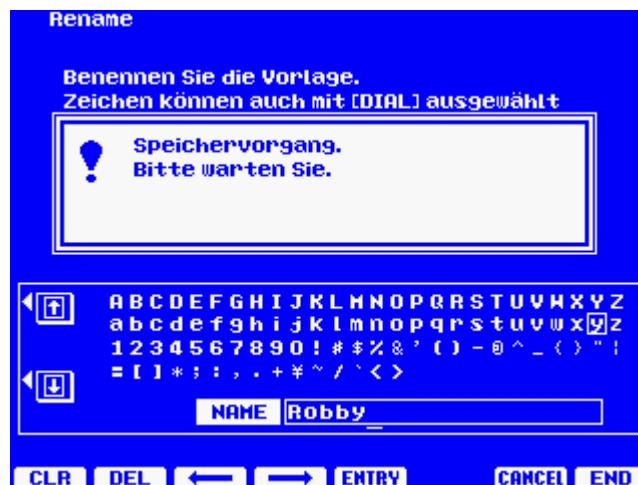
Rename

Benennen Sie die Vorlage.
Zeichen können auch mit [DIAL] ausgewählt

Speichervorgang.
Bitte warten Sie.

A B C D E F G H I J K L M N O P Q R S T U V W X Y Z
a b c d e f g h i j k l m n o p q r s t u v w x y z
1 2 3 4 5 6 7 8 9 0 ! # $ % & ' ( ) - @ ^ _ { } " |
= [ ] * ; : , . + ¥ ~ / ` < >

NAME Robby_

CLR DEL ← → ENTRY CANCEL END